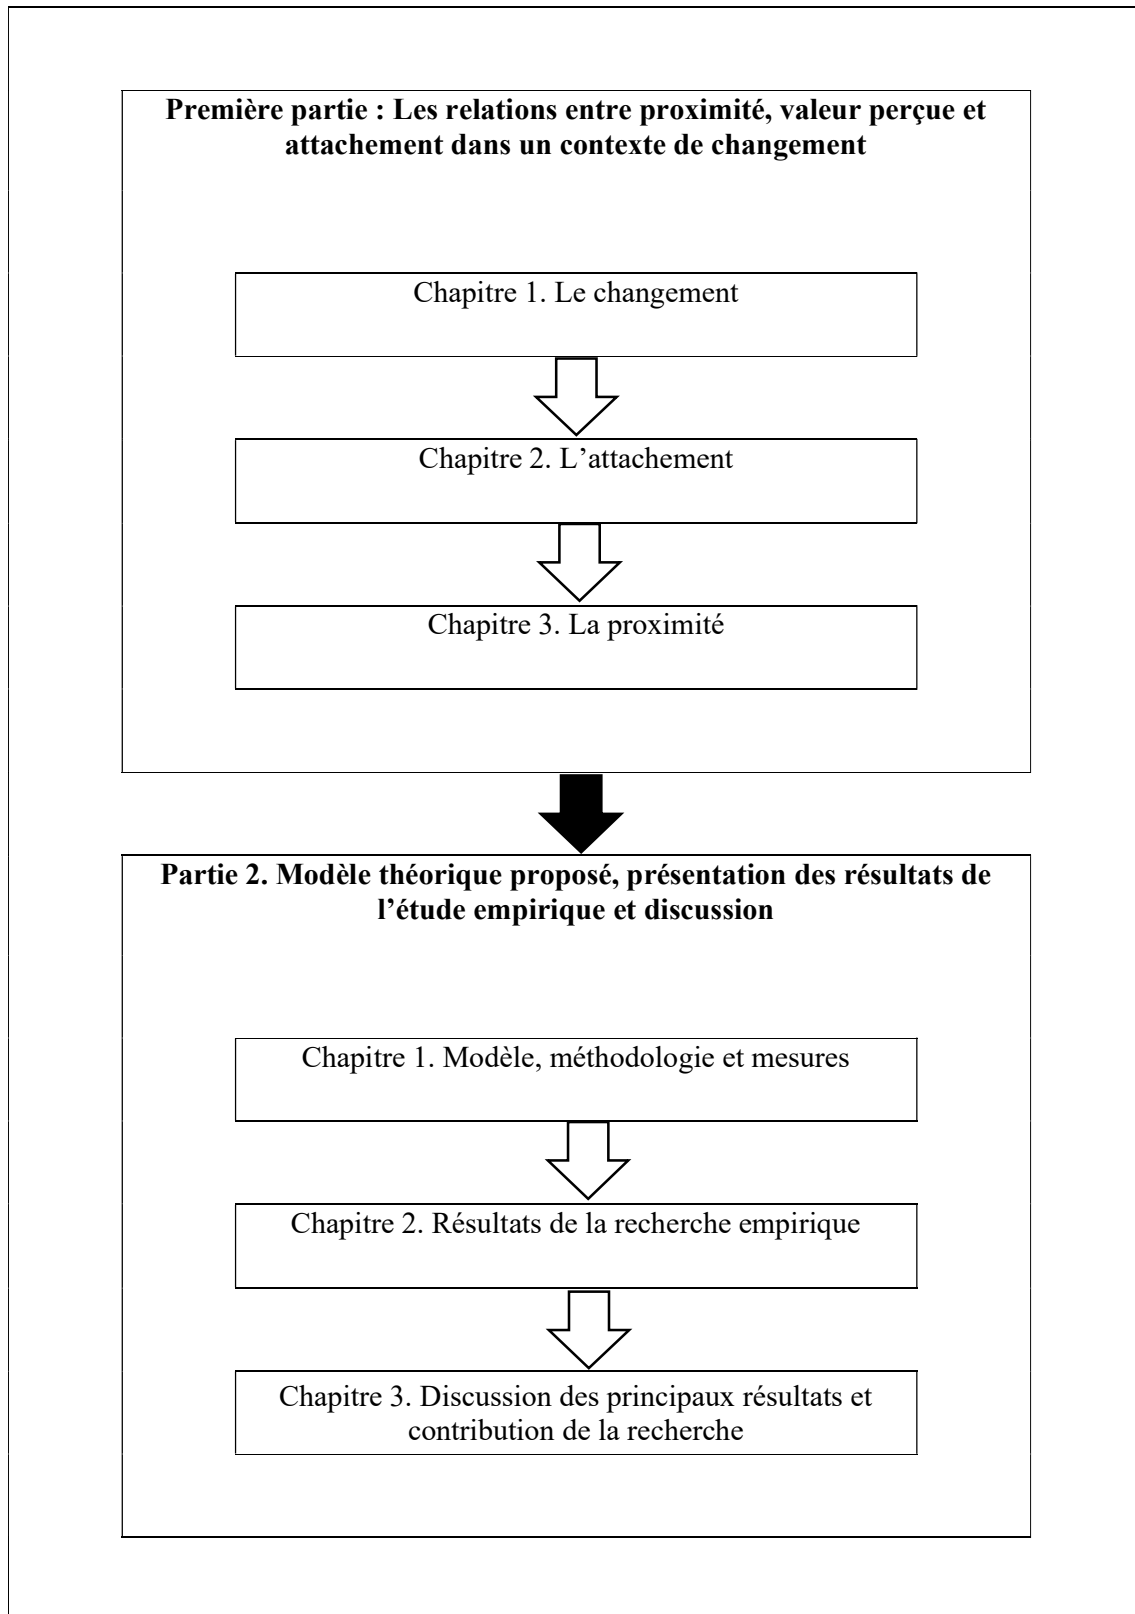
Première partie : Les relations entre proximité, valeur perçue et attachement dans un contexte de changement

Chapitre 1. Le changement

Chapitre 2. L'attachement

Chapitre 3. La proximité

Partie 2. Modèle théorique proposé, présentation des résultats de l'étude empirique et discussion

Chapitre 1. Modèle, méthodologie et mesures

Chapitre 2. Résultats de la recherche empirique

Chapitre 3. Discussion des principaux résultats et contribution de la recherche